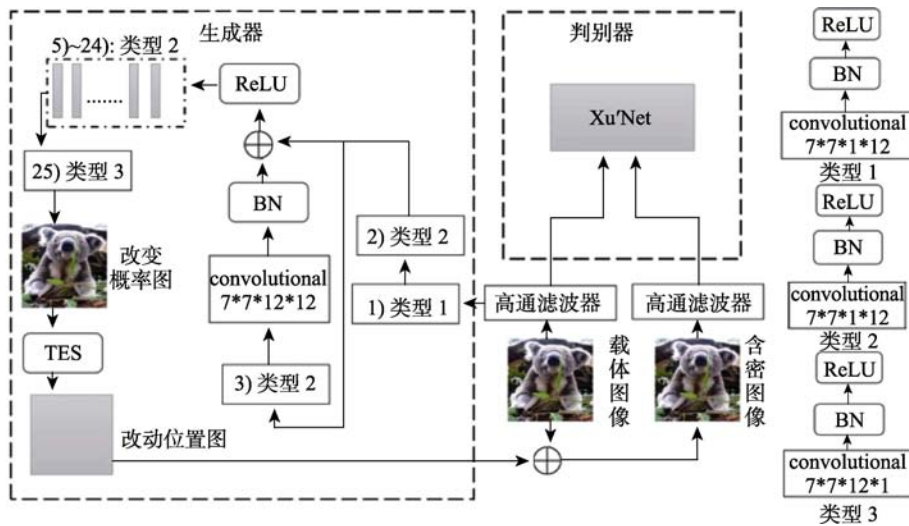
生成器

5)~24): 类型 2

.......

ReLU

$\oplus$

BN

convolutional
7*7*12*12

3) 类型 2

2) 类型 2

1) 类型 1

25) 类型 3

改变概率图

TES

改动位置图

判别器

Xu'Net

高通滤波器

高通滤波器

载体图像

含密图像

$\oplus$

ReLU

BN

convolutional
7*7*1*12

类型 1

ReLU

BN

convolutional
7*7*1*12

类型 2

ReLU

BN

convolutional
7*7*12*1

类型 3